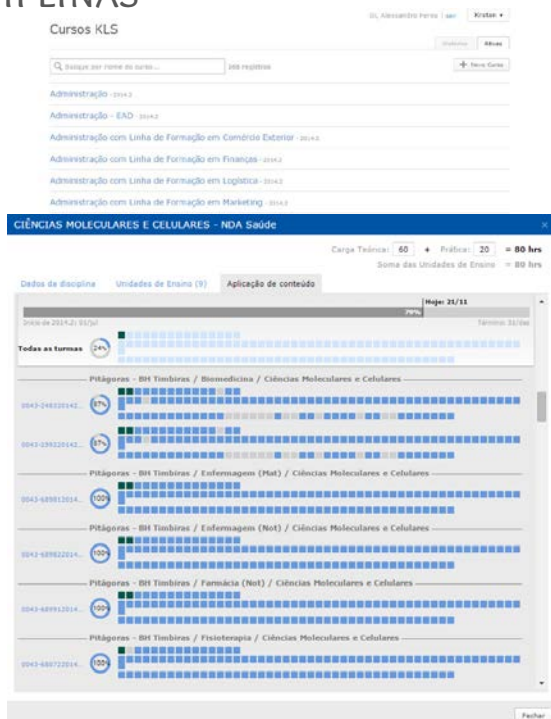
PLINAS

Cursos KLS

Ol, Alessandro Feres | sair   Kroton ▾

Inativos   Ativos

Busque por nome do curso...   269 registros   + Novo Curso

Administração - 2014.2

Administração - EAD - 2014.2

Administração com Linha de Formação em Comércio Exterior - 2014.2

Administração com Linha de Formação em Finanças - 2014.2

Administração com Linha de Formação em Logística - 2014.2

Administração com Linha de Formação em Marketing - 2014.2

CIÊNCIAS MOLECULARES E CELULARES - NDA Saúde

Carga Teórica: 60 + Prática: 20 = 80 hrs

Soma das Unidades de Ensino = 80 hrs

Dados da disciplina   Unidades de Ensino (9)   Aplicação de conteúdo

Hoje: 21/11

79%

Início de 2014.2: 01/jul   Término: 31/dez

Todas as turmas 24%

Pitágoras - BH Timbiras / Biomedicina / Ciências Moleculares e Celulares

0043-248320142... 37%

0043-599220142... 37%

Pitágoras - BH Timbiras / Enfermagem (Mat) / Ciências Moleculares e Celulares

0043-689812014... 100%

Pitágoras - BH Timbiras / Enfermagem (Not) / Ciências Moleculares e Celulares

0043-689822014... 100%

Pitágoras - BH Timbiras / Farmácia (Not) / Ciências Moleculares e Celulares

0043-689912014... 100%

Pitágoras - BH Timbiras / Fisioterapia / Ciências Moleculares e Celulares

0043-680722014... 100%

Fechar